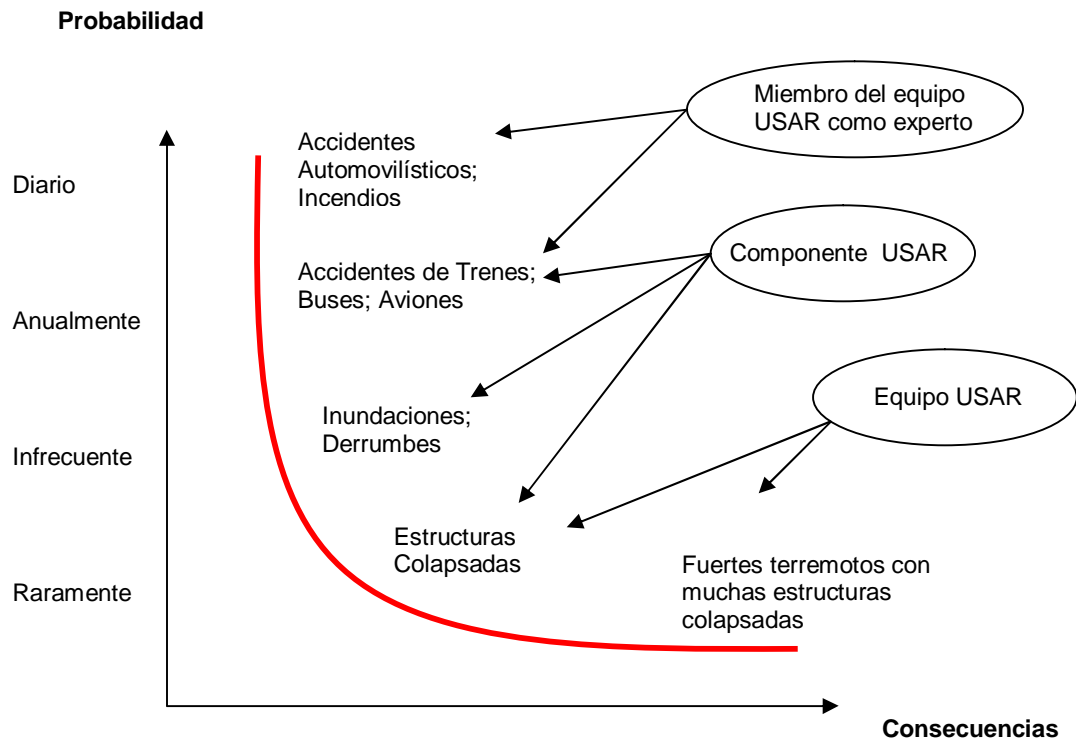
Probabilidad

Miembro del equipo USAR como experto

Diario

Accidentes Automovilísticos; Incendios

Componente USAR

Accidentes de Trenes; Buses; Aviones

Anualmente

Equipo USAR

Inundaciones; Derrumbes

Infrecuente

Estructuras Colapsadas

Fuertes terremotos con muchas estructuras colapsadas

Raramente

Consecuencias